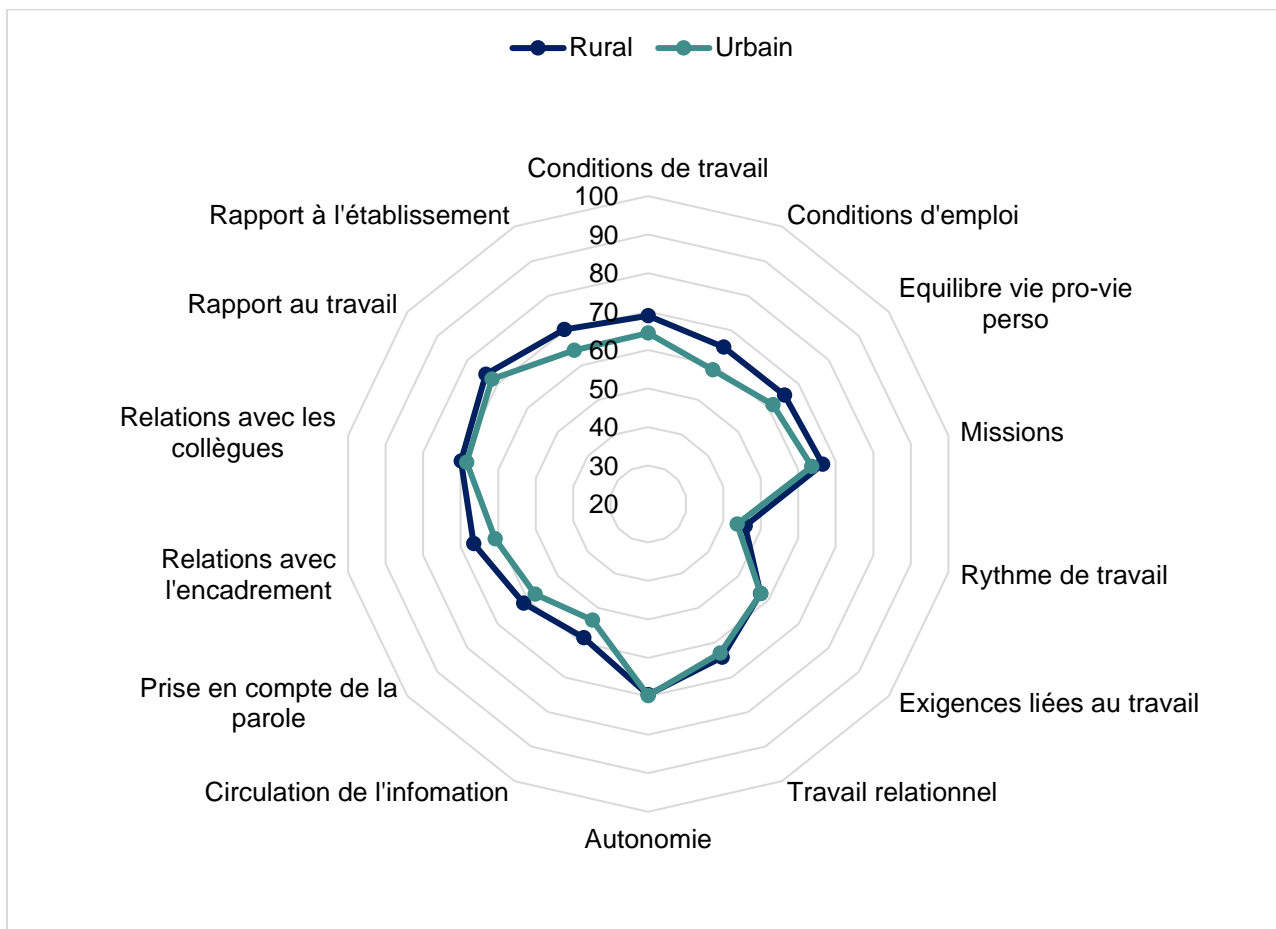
Rural Urbain

Conditions de travail
100
90
80
70
60
50
40
30
20

Conditions d'emploi
Equilibre vie pro-vie perso
Missions
Rythme de travail
Exigences liées au travail
Travail relationnel
Autonomie
Circulation de l'infomation
Prise en compte de la parole
Relations avec l'encadrement
Relations avec les collègues
Rapport au travail
Rapport à l'établissement